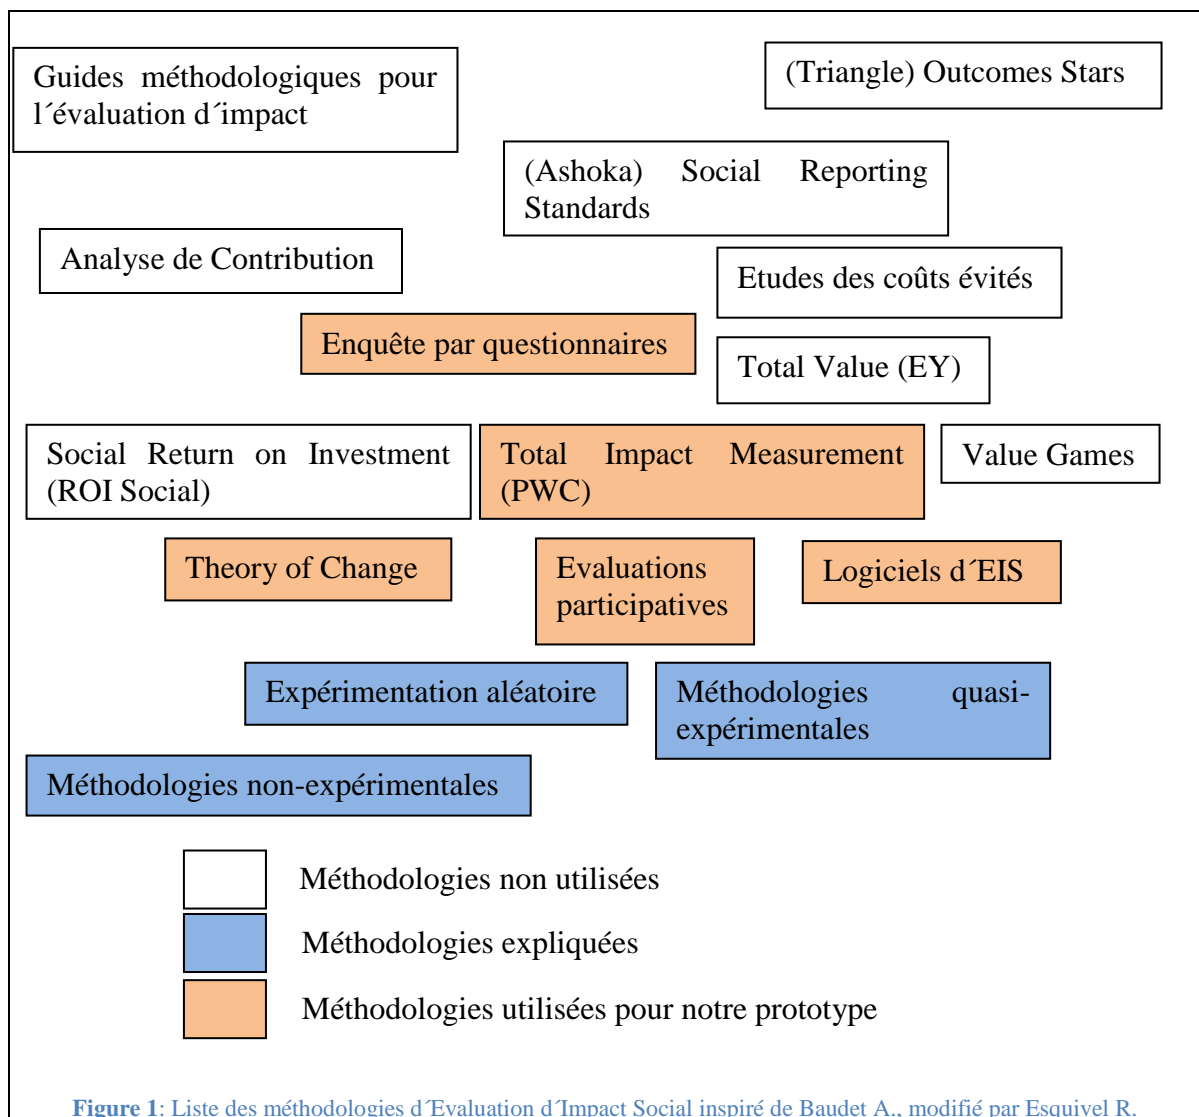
Guides méthodologiques pour l´évaluation d´impact

(Triangle) Outcomes Stars

(Ashoka) Social Reporting Standards

Analyse de Contribution

Etudes des coûts évités

Enquête par questionnaires

Total Value (EY)

Social Return on Investment (ROI Social)

Total Impact Measurement (PWC)

Value Games

Theory of Change

Evaluations participatives

Logiciels d´EIS

Expérimentation aléatoire

Méthodologies quasi-expérimentales

Méthodologies non-expérimentales

Méthodologies non utilisées

Méthodologies expliquées

Méthodologies utilisées pour notre prototype

Figure 1: Liste des méthodologies d´Evaluation d´Impact Social inspiré de Baudet A., modifié par Esquivel R.